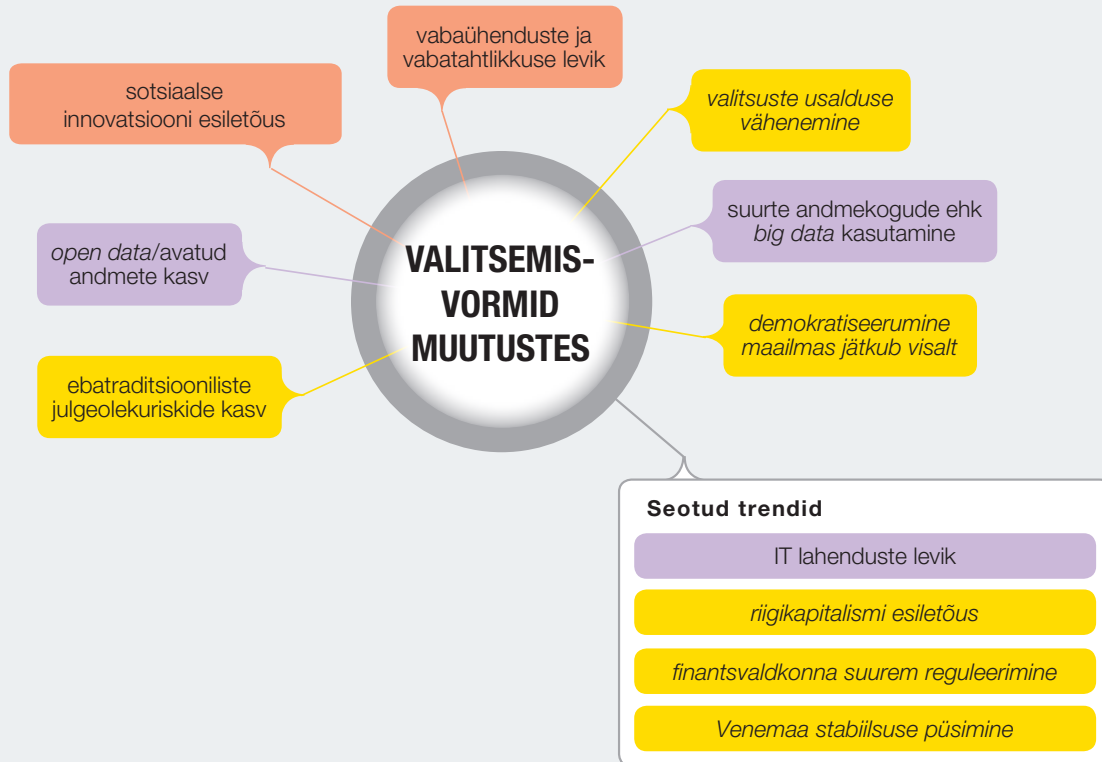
vabaühenduste ja vabatahtlikkuse levik

sotsiaalse innovatsiooni esiletõus

valitsuste usalduse vähenemine

suurte andmekogude ehk big data kasutamine

open data/avatud andmete kasv

VALITSEMISVORMID MUUTUSTES

demokratiseerumine maailmas jätkub visalt

ebatraditsiooniliste julgeolekuriskide kasv

Seotud trendid

IT lahenduste levik

riigikapitalismi esiletõus

finantsvaldkonna suurem reguleerimine

Venemaa stabiilsuse püsimine